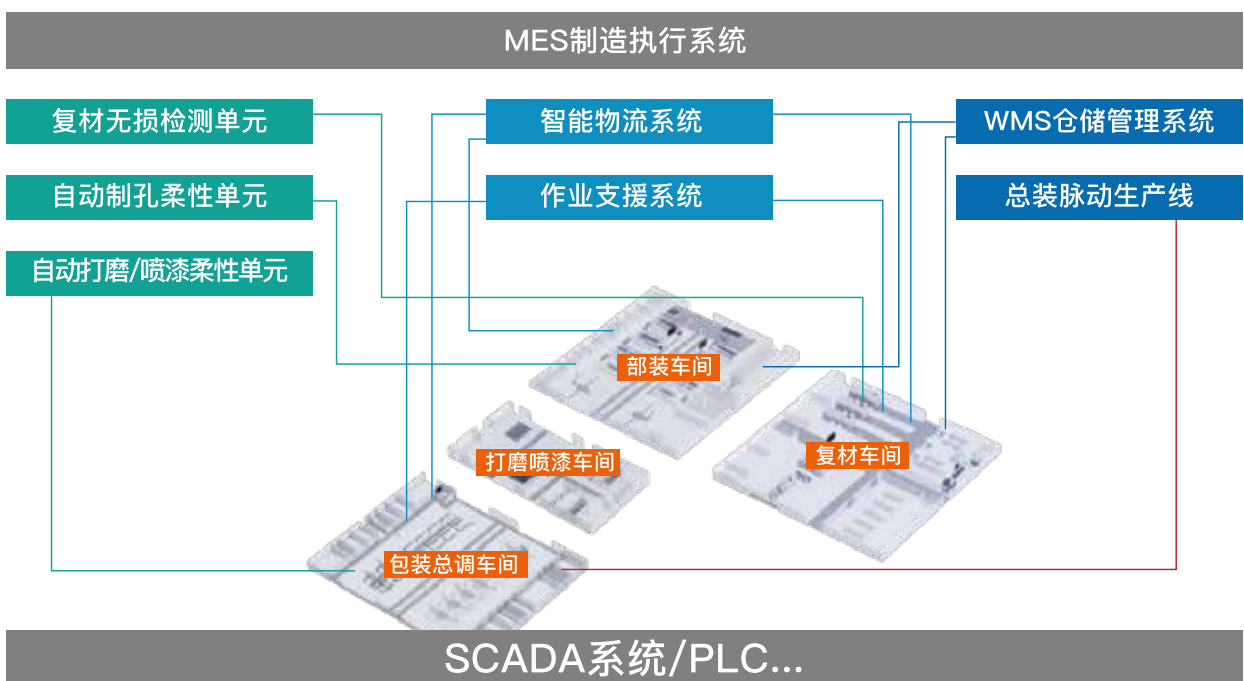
MES制造执行系统

复材无损检测单元

自动制孔柔性单元

自动打磨/喷漆柔性单元

智能物流系统

作业支援系统

WMS仓储管理系统

总装脉动生产线

部装车间

打磨喷漆车间

复材车间

包装总调车间

SCADA系统/PLC...